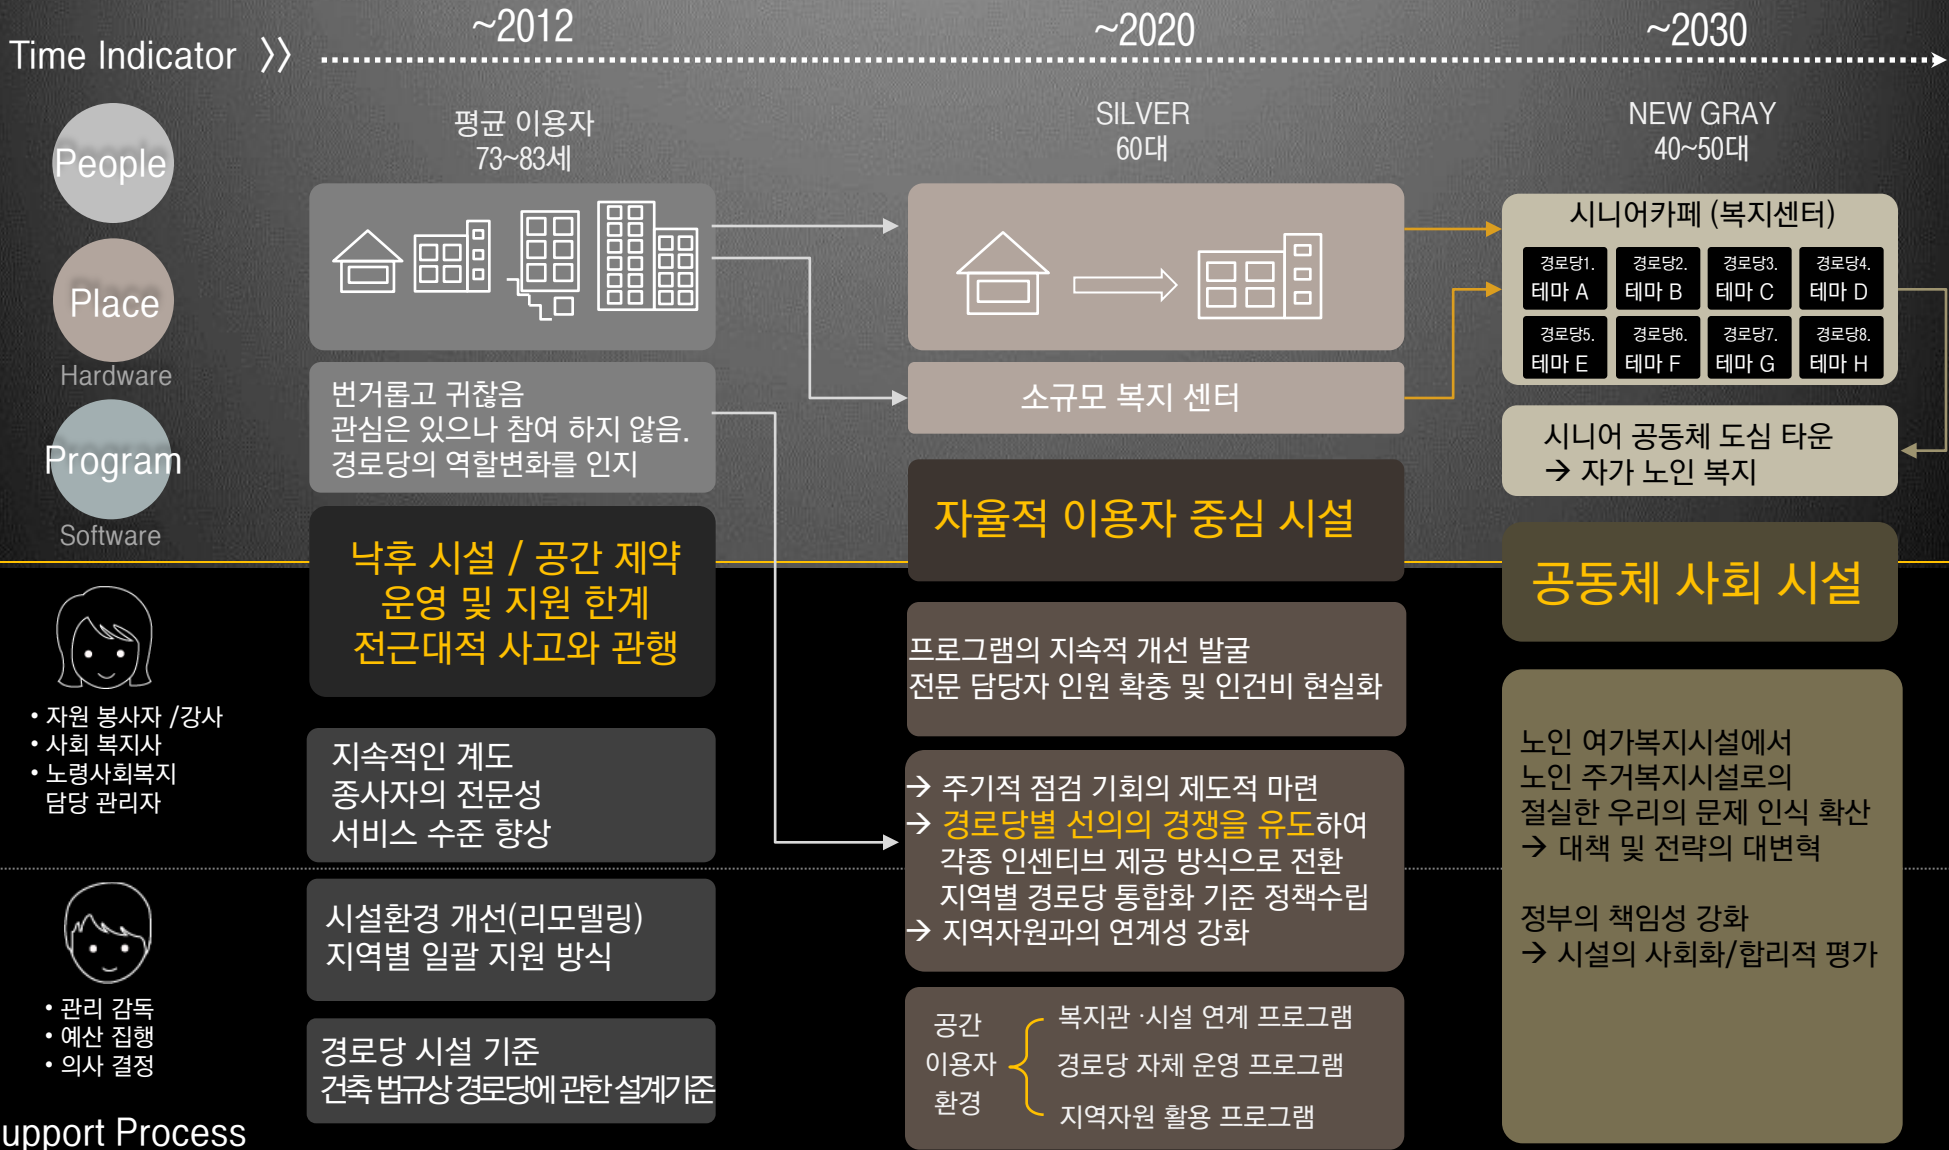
Time Indicator 〉〉

~2012

~2020

~2030

People

Place

Hardware

Program

Software

평균 이용자
73~83세

SILVER
60대

NEW GRAY
40~50대

시니어카페 (복지센터)

| 경로당1. 테마 A | 경로당2. 테마 B | 경로당3. 테마 C | 경로당4. 테마 D |
|---|---|---|---|
| 경로당5. 테마 E | 경로당6. 테마 F | 경로당7. 테마 G | 경로당8. 테마 H |

번거롭고 귀찮음
관심은 있으나 참여 하지 않음.
경로당의 역할변화를 인지

소규모 복지 센터

시니어 공동체 도심 타운
→ 자가 노인 복지

자율적 이용자 중심 시설

낙후 시설 / 공간 제약
운영 및 지원 한계
전근대적 사고와 관행

공동체 사회 시설

• 자원 봉사자 /강사
• 사회 복지사
• 노령사회복지
담당 관리자

프로그램의 지속적 개선 발굴
전문 담당자 인원 확충 및 인건비 현실화

지속적인 계도
종사자의 전문성
서비스 수준 향상

→ 주기적 점검 기회의 제도적 마련
→ 경로당별 선의의 경쟁을 유도하여
각종 인센티브 제공 방식으로 전환
지역별 경로당 통합화 기준 정책수립
→ 지역자원과의 연계성 강화

노인 여가복지시설에서
노인 주거복지시설로의
절실한 우리의 문제 인식 확산
→ 대책 및 전략의 대변혁

정부의 책임성 강화
→ 시설의 사회화/합리적 평가

시설환경 개선(리모델링)
지역별 일괄 지원 방식

• 관리 감독
• 예산 집행
• 의사 결정

경로당 시설 기준
건축 법규상 경로당에 관한 설계기준

공간
이용자
환경

복지관 ·시설 연계 프로그램
경로당 자체 운영 프로그램
지역자원 활용 프로그램

upport Process